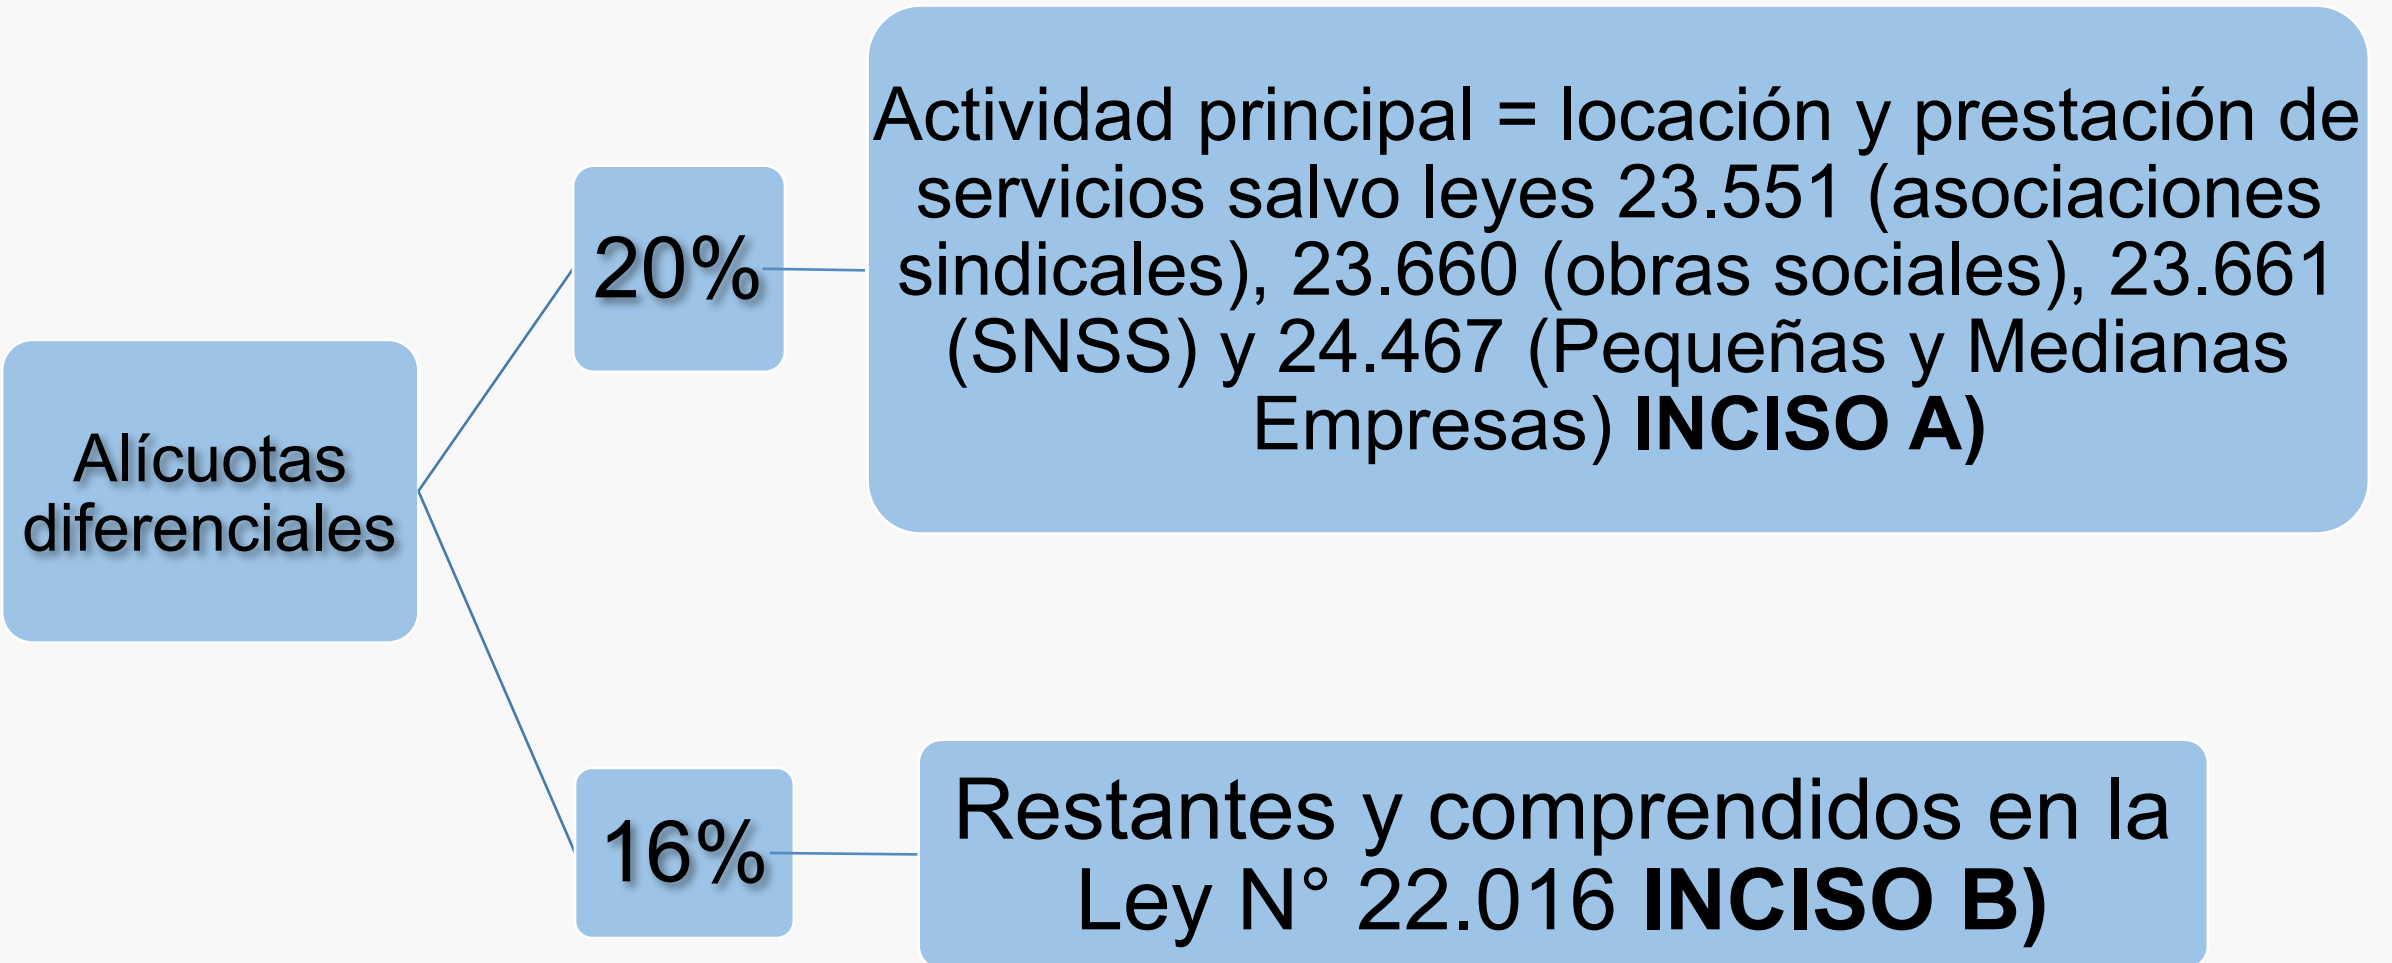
Alícuotas diferenciales

20%

Actividad principal = locación y prestación de servicios salvo leyes 23.551 (asociaciones sindicales), 23.660 (obras sociales), 23.661 (SNSS) y 24.467 (Pequeñas y Medianas Empresas) **INCISO A)**

16%

Restantes y comprendidos en la Ley N° 22.016 **INCISO B)**